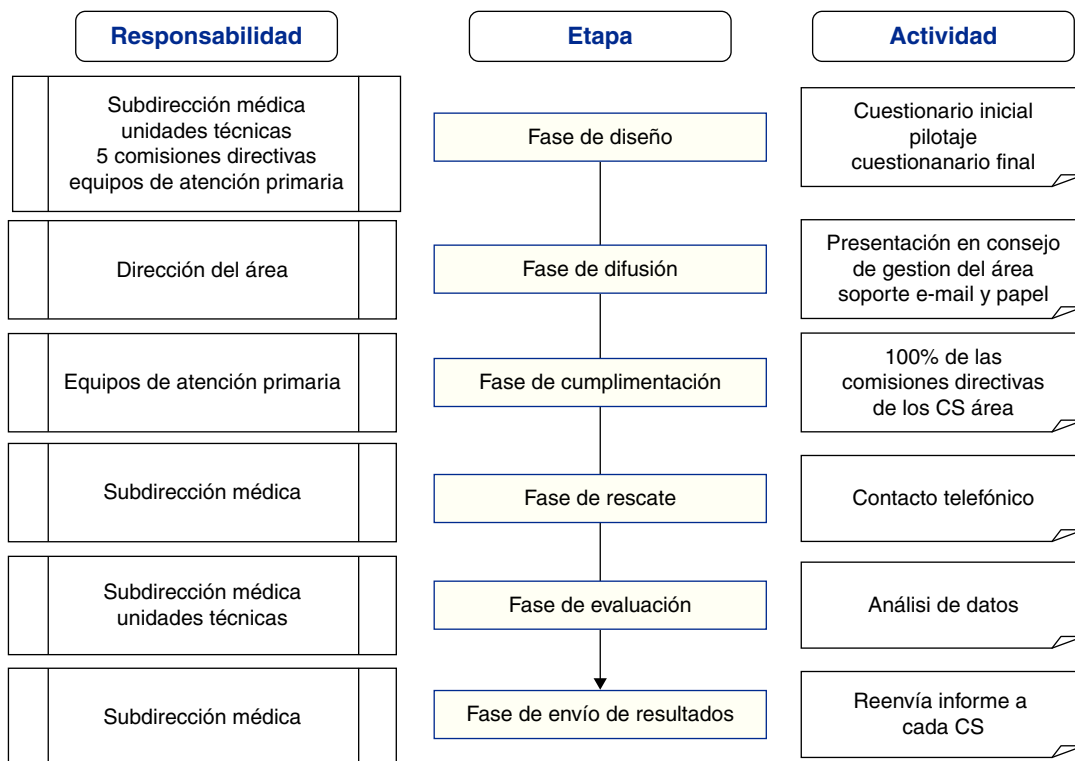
| Responsabilidad | Etapa | Actividad |
|---|---|---|
| Subdirección médica<br>unidades técnicas<br>5 comisiones directivas<br>equipos de atención primaria | Fase de diseño | Cuestionario inicial<br>pilotaje<br>cuestionanario final |
| Dirección del área | Fase de difusión | Presentación en consejo<br>de gestion del área<br>soporte e-mail y papel |
| Equipos de atención primaria | Fase de cumplimentación | 100% de las<br>comisiones directivas<br>de los CS área |
| Subdirección médica | Fase de rescate | Contacto telefónico |
| Subdirección médica<br>unidades técnicas | Fase de evaluación | Análisi de datos |
| Subdirección médica | Fase de envío de resultados | Reenvía informe a<br>cada CS |